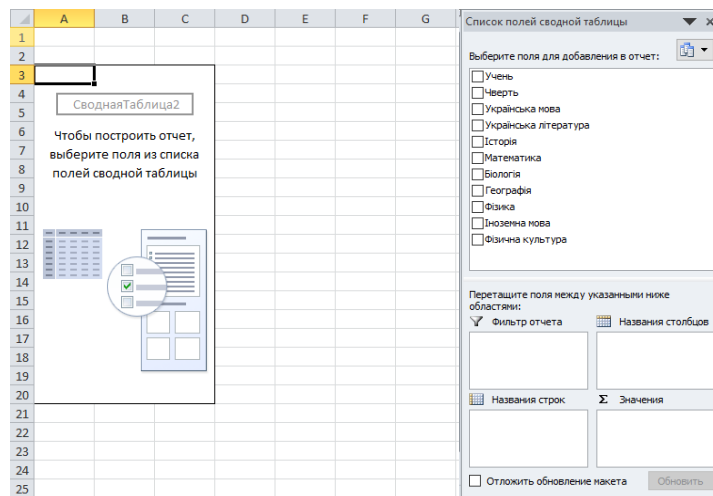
A B C D E F G
1
2
3
4
5
6
7
8
9
10
11
12
13
14
15
16
17
18
19
20
21
22
23
24
25

СводнаяТаблица2

Чтобы построить отчет, выберите поля из списка полей сводной таблицы

Список полей сводной таблицы

Выберите поля для добавления в отчет:

Учень
Чверть
Українська мова
Українська література
Історія
Математика
Біологія
Географія
Фізика
Іноземна мова
Фізична культура

Перетащите поля между указанными ниже областями:

Фильтр отчета

Названия столбцов

Названия строк

Σ Значения

Отложить обновление макета

Обновить